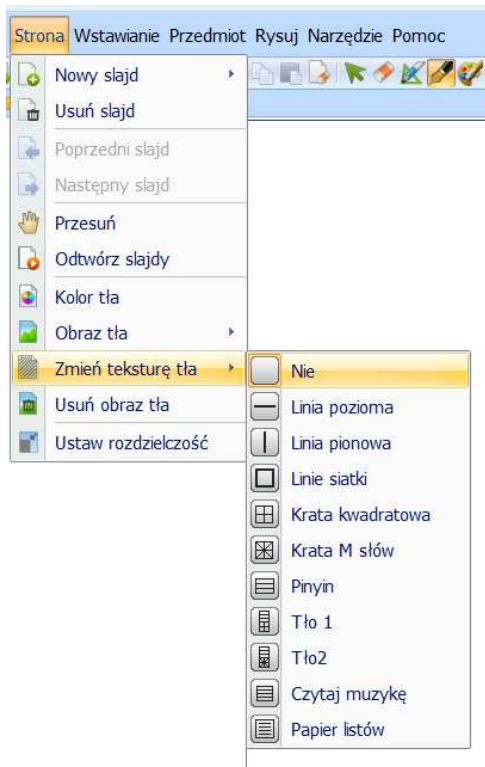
Strona Wstawianie Przedmiot Rysuj Narzędzie Pomoc

Nowy slajd
Usuń slajd
Poprzedni slajd
Następny slajd
Przesuń
Odtwórz slajdy
Kolor tła
Obraz tła
Zmień teksturę tła
Usuń obraz tła
Ustaw rozdzielczość

Nie
Linia pozioma
Linia pionowa
Linie siatki
Krata kwadratowa
Krata M słów
Pinyin
Tło 1
Tło2
Czytaj muzykę
Papier listów